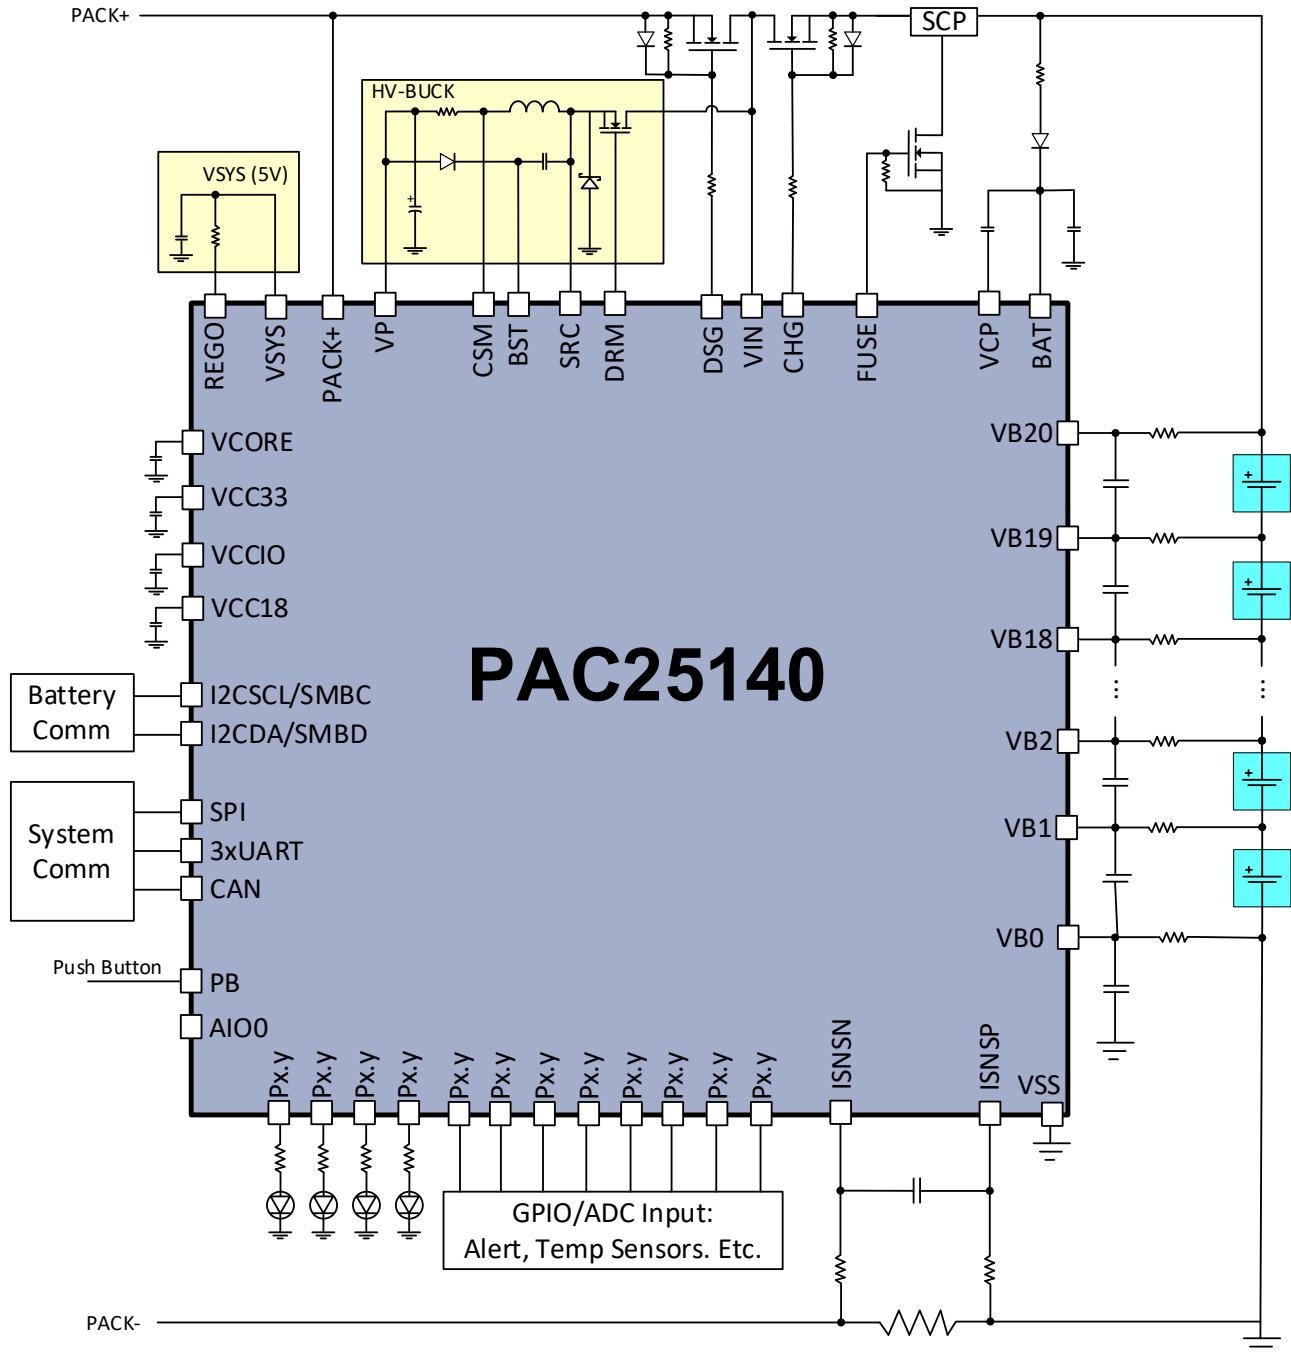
PACK+

SCP

HV-BUCK

VSYS (5V)

REGO VSYS PACK+ VP CSM BST SRC DRM DSG VIN CHG FUSE VCP BAT

VCORE
VCC33
VCCIO
VCC18

PAC25140

VB20
VB19
VB18
VB2
VB1
VB0

Battery Comm
I2CSCL/SMBC
I2CDA/SMBD

System Comm
SPI
3xUART
CAN

Push Button
PB
AIO0

Px.y Px.y Px.y Px.y Px.y Px.y Px.y Px.y Px.y Px.y Px.y Px.y ISNSN ISNSP VSS

GPIO/ADC Input:
Alert, Temp Sensors. Etc.

PACK-